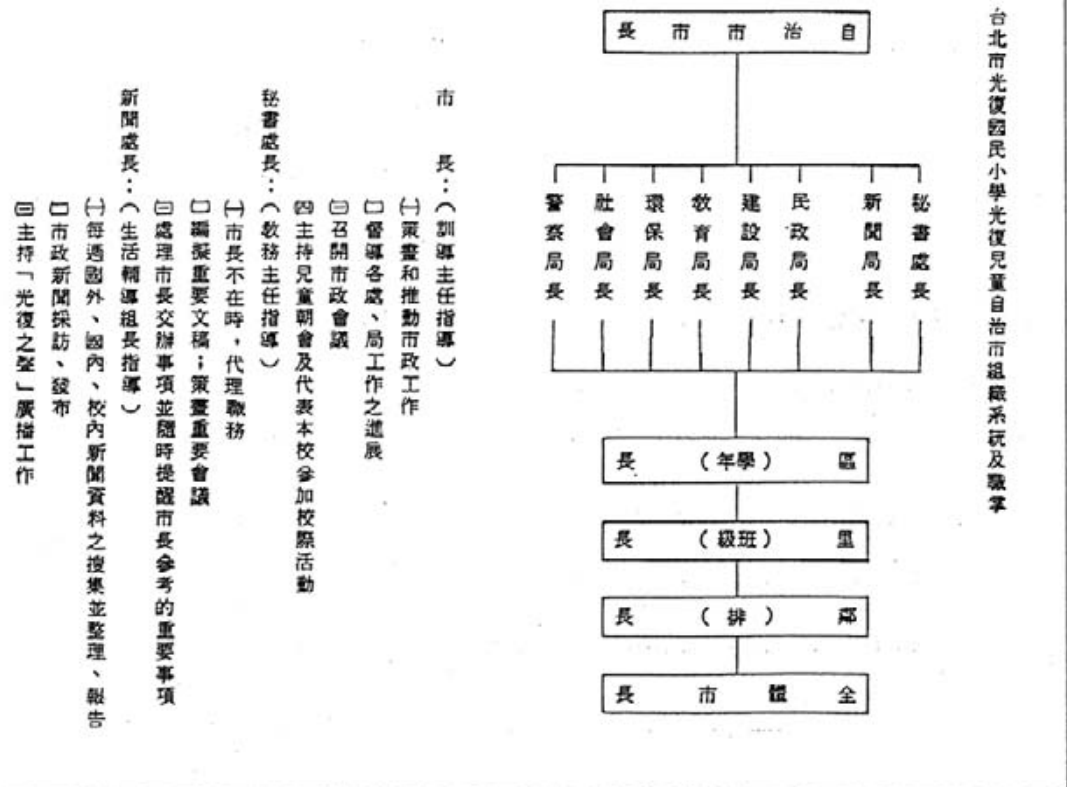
台北市光復國民小學光復兒童自治市組織系統及職掌

自治市市長

秘書處長　新聞局長　民政局長　建設局長　教育局長　環保局長　社會局長　警察局長

區（年學）長

里（級班）長

鄰（排）長

全體市長

市　長：（訓導主任指導）
㈠策畫和推動市政工作
㈡督導各處、局工作之進展
㈢召開市政會議
㈣主持兒童朝會及代表本校參加校際活動

秘書處長：（教務主任指導）
㈠市長不在時，代理職務
㈡編擬重要文稿；策畫重要會議
㈢處理市長交辦事項並隨時提醒市長參考的重要事項

新聞處長：（生活輔導組長指導）
㈠每週國外、國內、校內新聞資料之搜集並整理、報告
㈡市政新聞採訪、發布
㈢主持「光復之聲」廣播工作